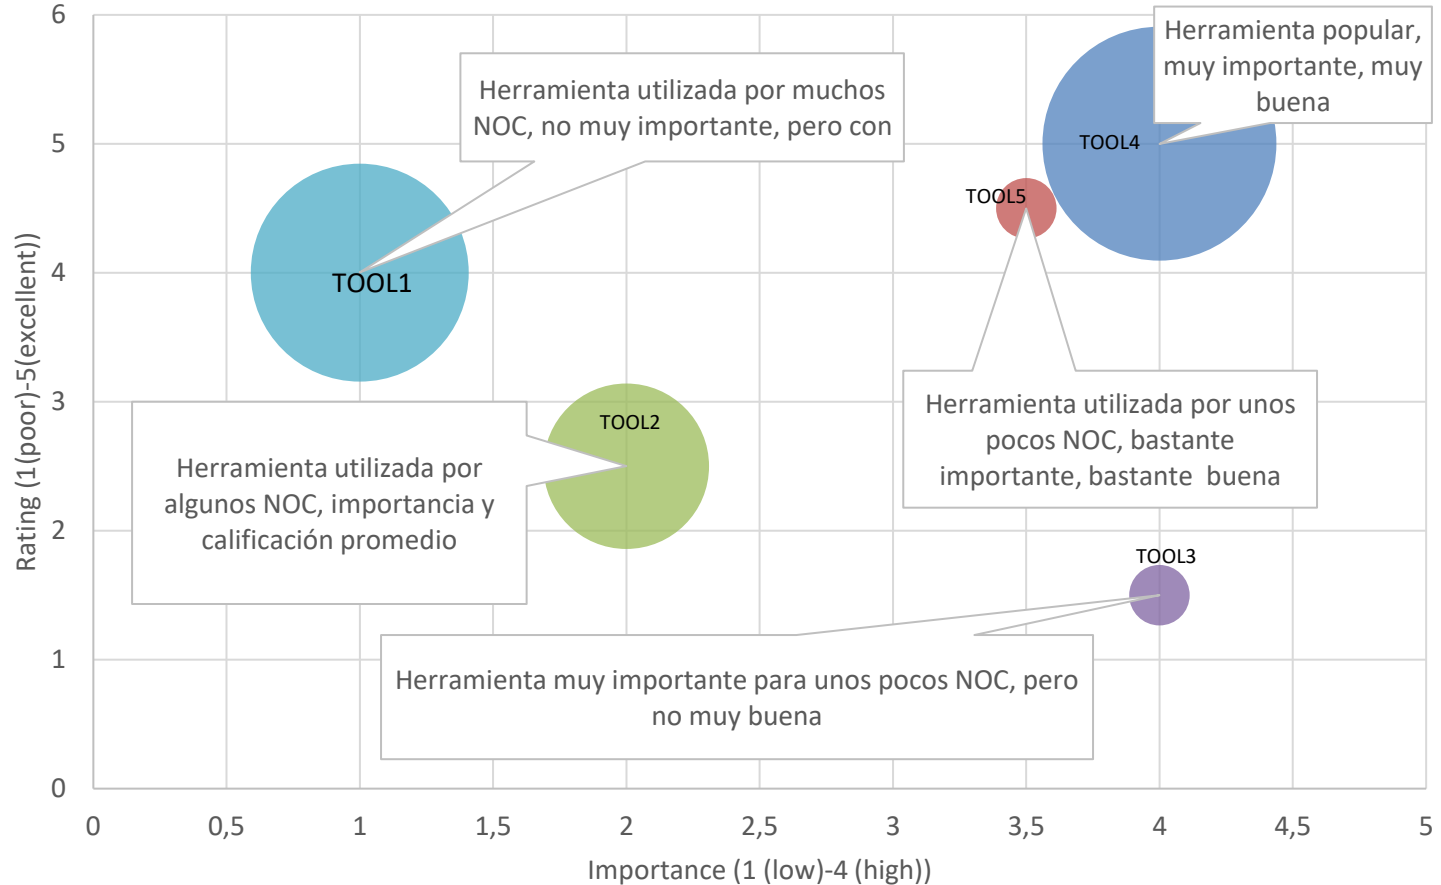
6
5
4
3
2
1
0

Rating (1(poor)-5(excellent))

Herramienta utilizada por muchos NOC, no muy importante, pero con

Herramienta popular, muy importante, muy buena

TOOL4

TOOL5

TOOL1

TOOL2

Herramienta utilizada por algunos NOC, importancia y calificación promedio

Herramienta utilizada por unos pocos NOC, bastante importante, bastante buena

TOOL3

Herramienta muy importante para unos pocos NOC, pero no muy buena

0 0,5 1 1,5 2 2,5 3 3,5 4 4,5 5

Importance (1 (low)-4 (high))